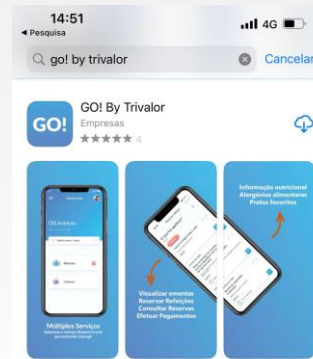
14:51
◂ Pesquisa
4G
go! by trivalor
Cancelar
GO!
GO! By Trivalor
Empresas
★★★★★ 4
Olá António
Múltiplos Serviços
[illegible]
Visualizar ementas
Reservar Refeições
Consultar Reservas
Efetuar Pagamentos
Informação nutricional
Alergénios alimentares
Pratos favoritos